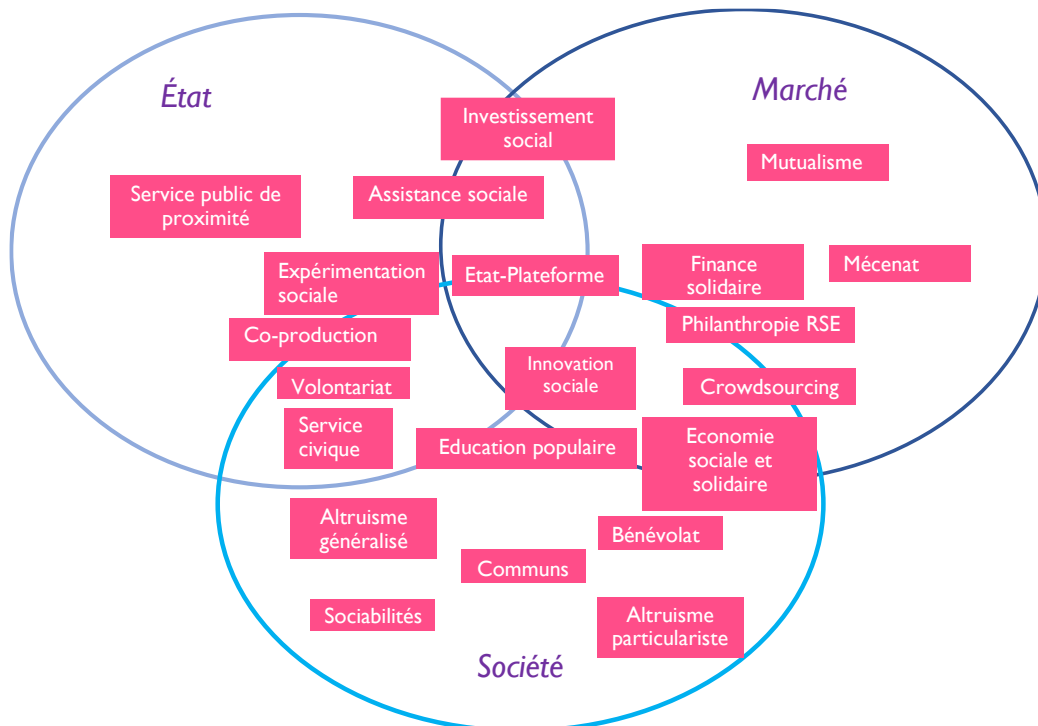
État

Marché

Investissement social

Mutualisme

Service public de proximité

Assistance sociale

Expérimentation sociale

Etat-Plateforme

Finance solidaire

Mécenat

Philanthropie RSE

Co-production

Innovation sociale

Volontariat

Crowdsourcing

Service civique

Education populaire

Economie sociale et solidaire

Altruisme généralisé

Bénévolat

Communs

Sociabilités

Altruisme particulariste

Société